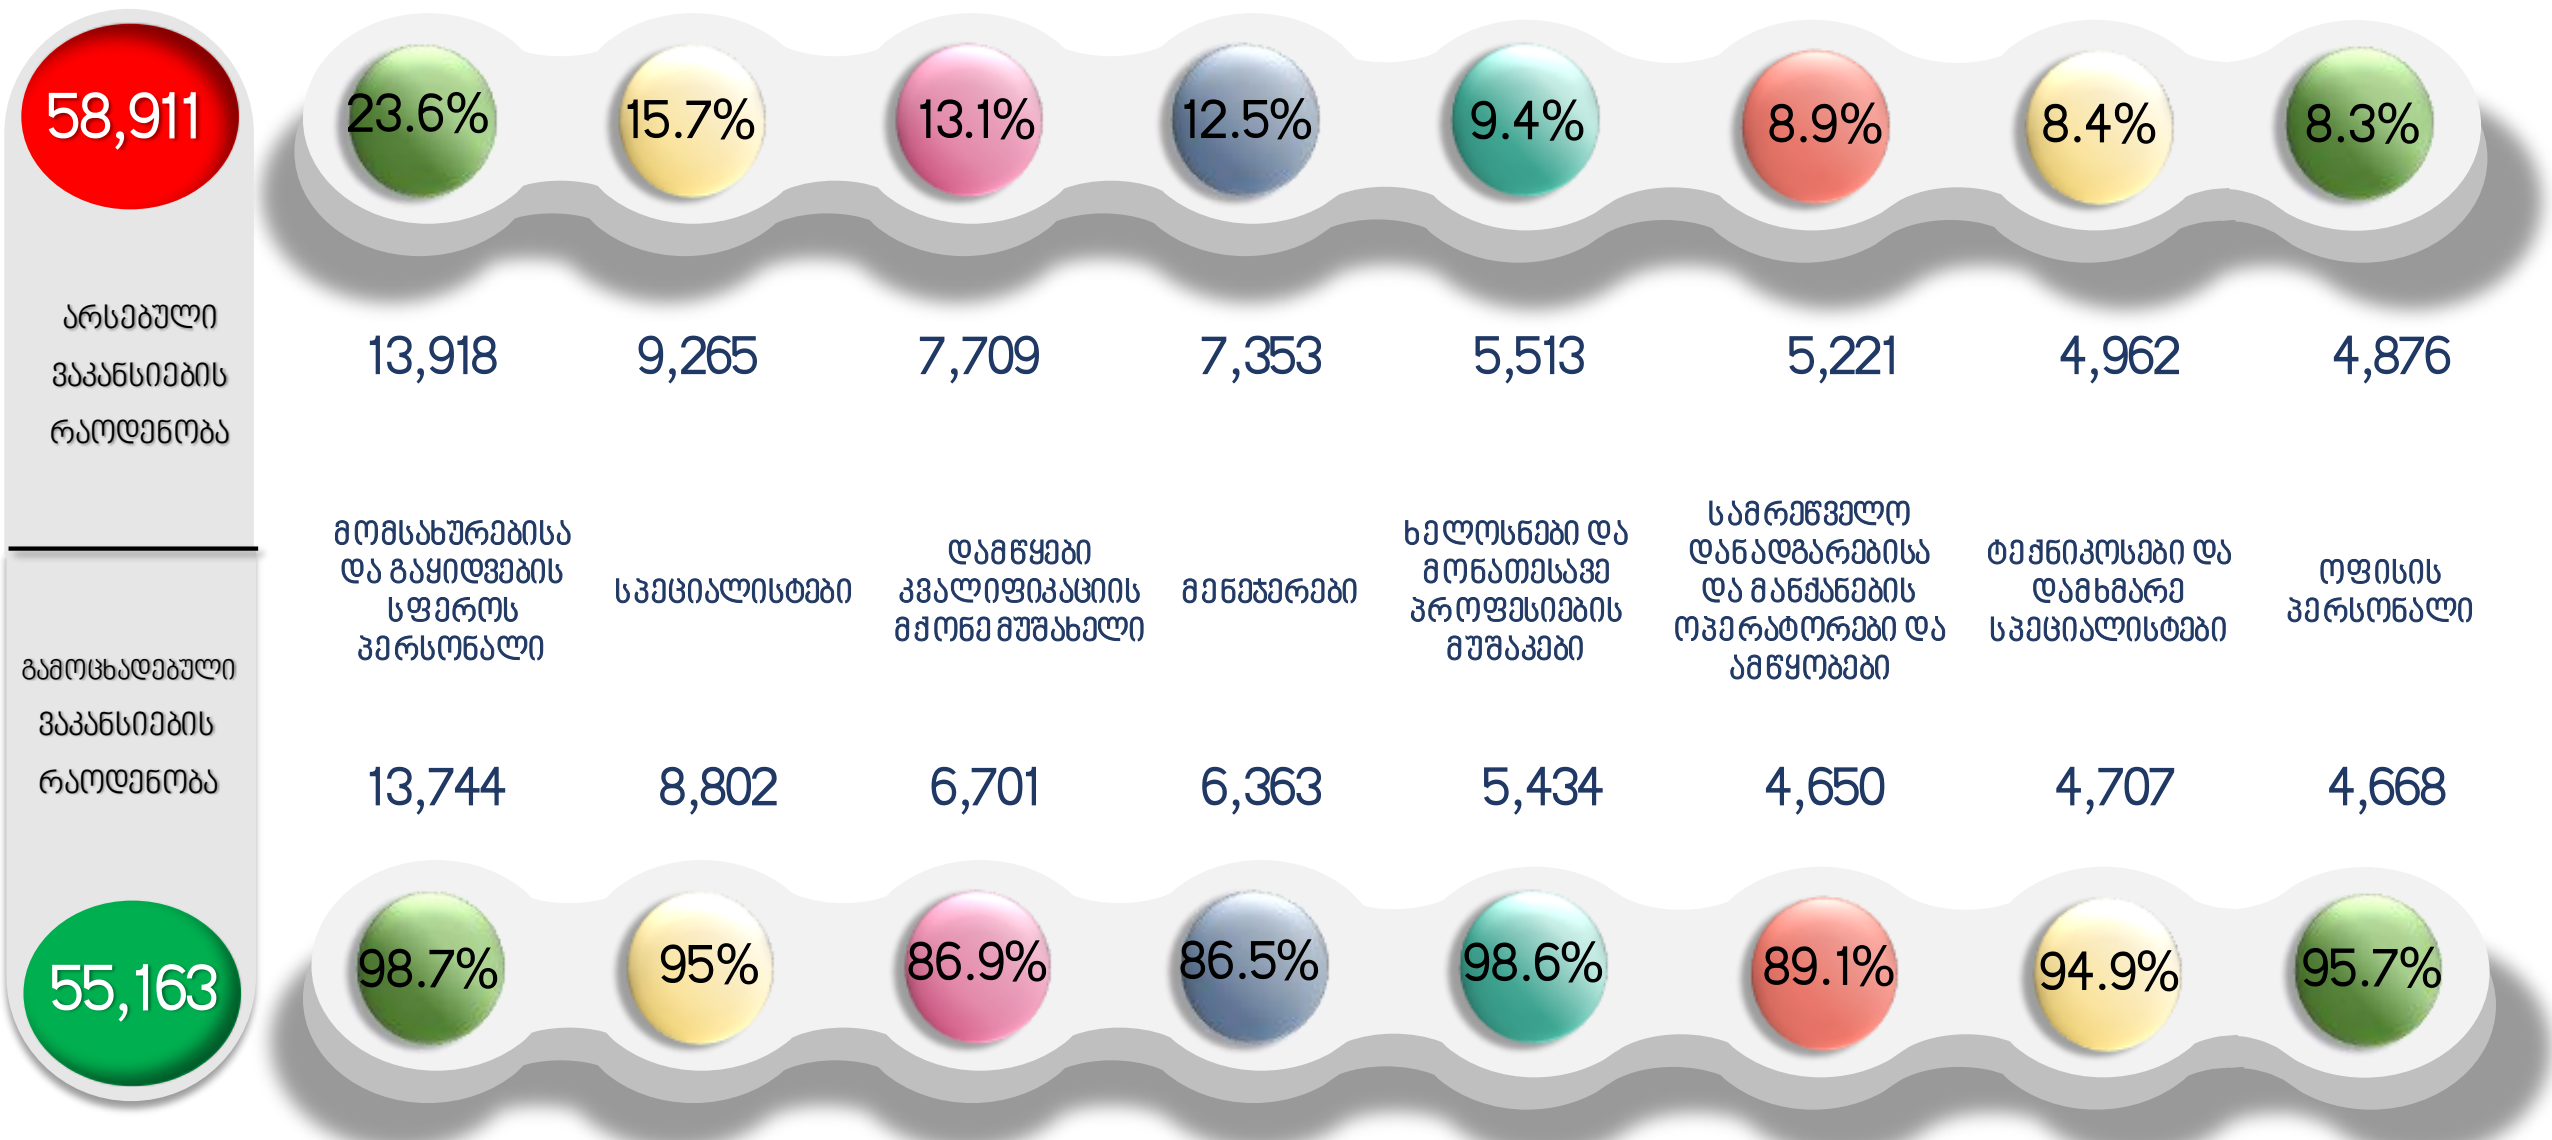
58,911

არსებული ვაკანსიების რაოდენობა

23.6% 15.7% 13.1% 12.5% 9.4% 8.9% 8.4% 8.3%

13,918 9,265 7,709 7,353 5,513 5,221 4,962 4,876

| მომსახურებისა და გაყიდვების სფეროს პერსონალი | სპეციალისტები | დამწყები კვალიფიკაციის მქონე მუშახელი | მენეჯერები | ხელოსნები და მონათესავე პროფესიების მუშაკები | სამრეწველო დანადგარებისა და მანქანების ოპერატორები და ამწყობები | ტექნიკოსები და დამხმარე სპეციალისტები | ოფისის პერსონალი |
|---|---|---|---|---|---|---|---|

გამოცხადებული ვაკანსიების რაოდენობა

13,744 8,802 6,701 6,363 5,434 4,650 4,707 4,668

55,163

98.7% 95% 86.9% 86.5% 98.6% 89.1% 94.9% 95.7%